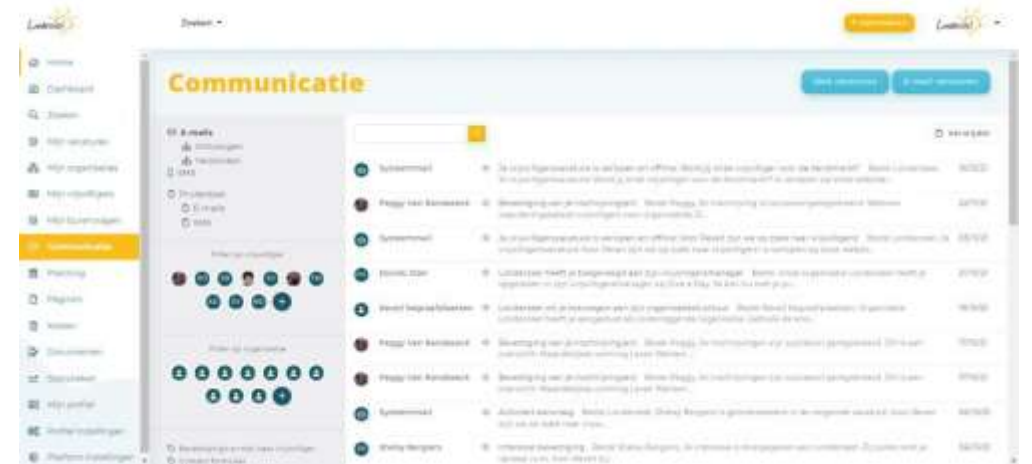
Zoeken

Communicatie

Home
Dashboard
Zoeken
Mijn vacatures
Mijn organisaties
Mijn vrijwilligers
Communicatie
Planning
Pagina's
Nieuws
Documenten
Mijn profiel

E-mails
Ontvangen
Verzonden
SMS

Filter op vrijwilliger

Filter op organisatie

| Systeemmail | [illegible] |
|---|---|
| Peggy van Randeweck | Bevestiging van je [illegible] |
| Systeemmail | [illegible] |
| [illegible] | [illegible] |
| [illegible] | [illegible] |
| Peggy van Randeweck | Bevestiging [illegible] |
| Peggy van Randeweck | Bevestiging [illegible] |
| Systeemmail | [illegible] |
| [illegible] | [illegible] |